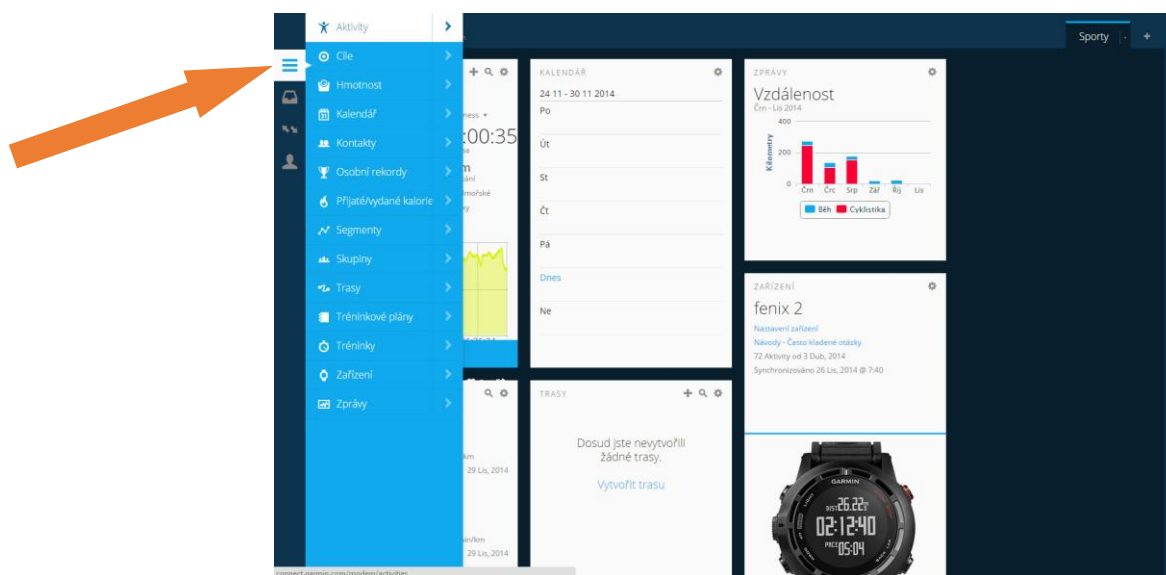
Aktivity
Cíle
Hmotnost
Kalendář
Kontakty
Osobní rekordy
Přijaté/vydané kalorie
Segmenty
Skupiny
Trasy
Tréninkové plány
Tréninky
Zařízení
Zprávy

Sporty

:00:35
m

KALENDÁŘ
24 11 - 30 11 2014
Po
Út
St
Čt
Pá
Dnes
Ne

ZPRÁVY
Vzdálenost
Čen - Lis 2014
400
200
0
Kilometry
Čen Črc Srp Zář Říj Lis
Běh Cyklistika

ZAŘÍZENÍ
fenix 2
Nastavení zařízení
Návody - Často kladené otázky
72 Aktivity od 3 Dub, 2014
Synchronizováno 26 Lis, 2014 @ 7:40

29 Lis, 2014
29 Lis, 2014

TRASY
Dosud jste nevytvořili žádné trasy.
Vytvořit trasu

GARMIN
26.22
02:12:40
05:04

connect.garmin.com/modern/activities